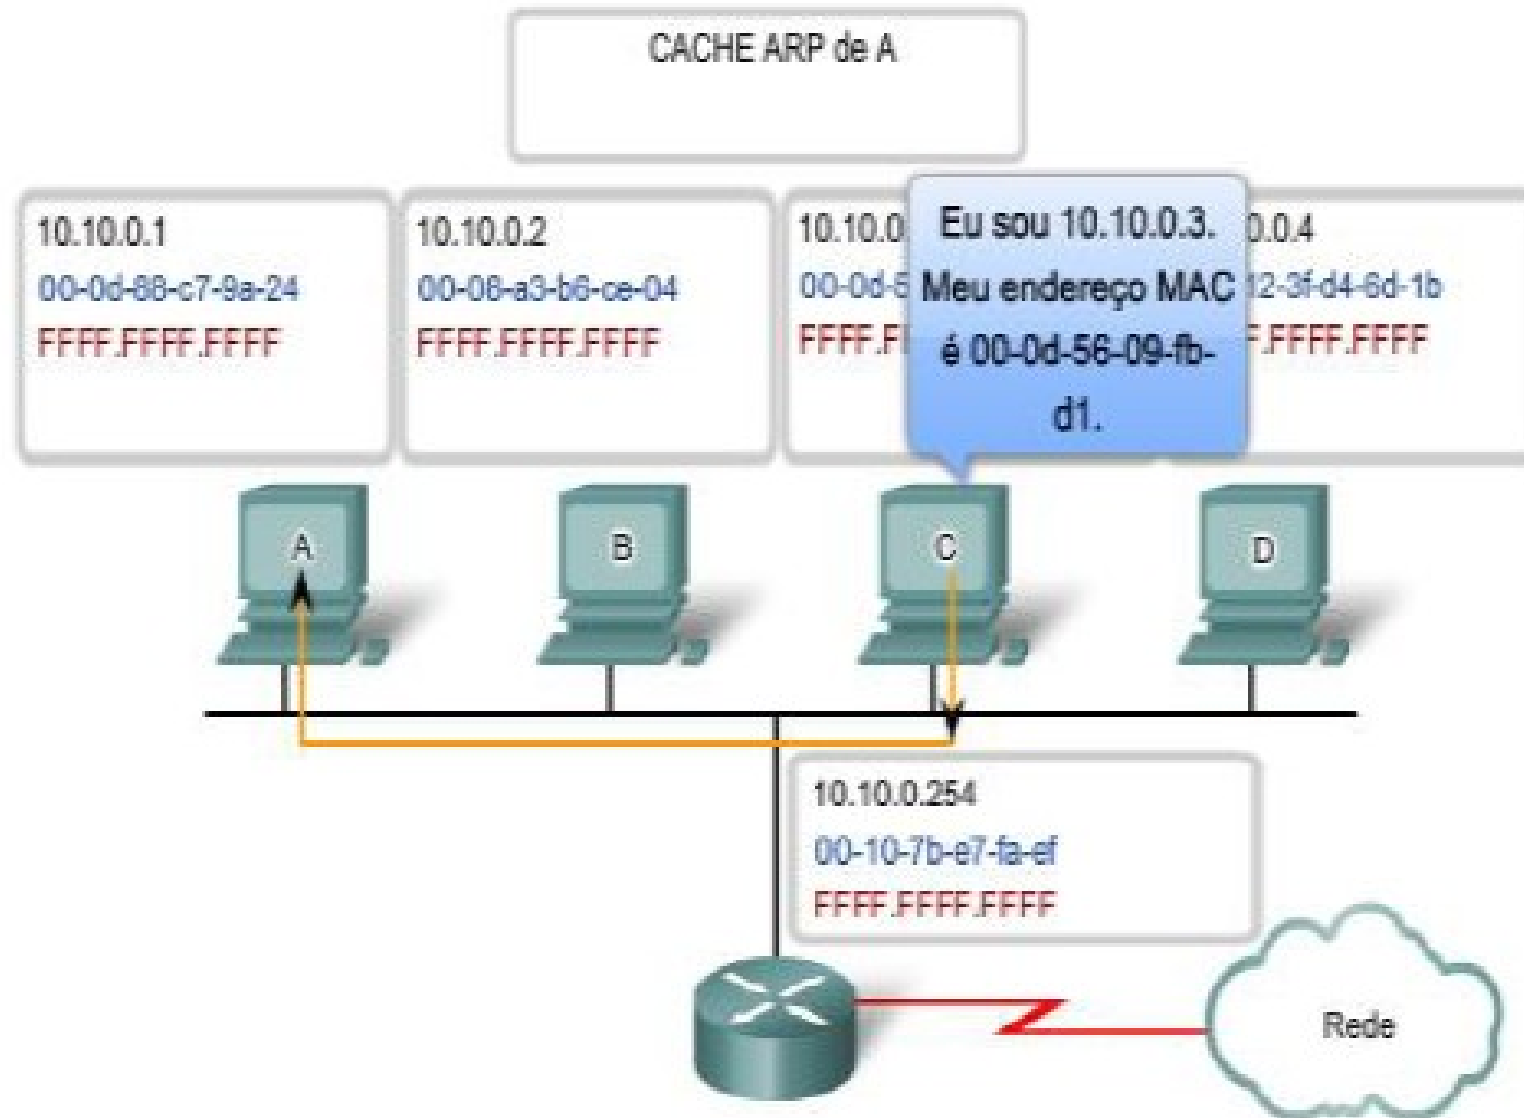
CACHE ARP de A

10.10.0.1
00-0d-88-c7-9a-24
FFFF.FFFF.FFFF

10.10.0.2
00-08-a3-b6-ce-04
FFFF.FFFF.FFFF

10.10.0
00-0d-5
FFFF.F

Eu sou 10.10.0.3. Meu endereço MAC é 00-0d-56-09-fb-d1.

0.0.4
12-3f-d4-6d-1b
F.FFFF.FFFF

A

B

C

D

10.10.0.254
00-10-7b-e7-fa-ef
FFFF.FFFF.FFFF

Rede